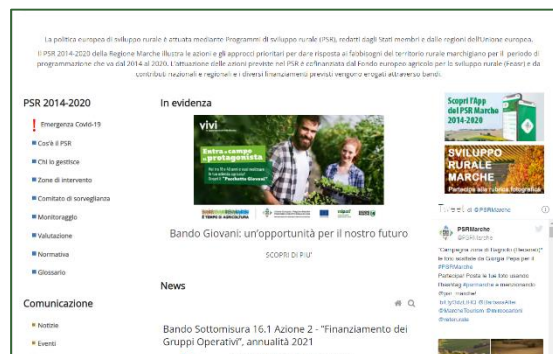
La politica europea di sviluppo rurale è attuata mediante Programmi di sviluppo rurale (PSR), redatti dagli Stati membri e dalle regioni dell'Unione europea.

Il PSR 2014-2020 della Regione Marche illustra le azioni e gli approcci prioritari per dare risposta ai fabbisogni del territorio rurale marchigiano per il periodo di programmazione che va dal 2014 al 2020. L'attuazione delle azioni previste nel PSR è cofinanziata dal Fondo europeo agricolo per lo sviluppo rurale (Feasr) e da contributi nazionali e regionali e i diversi finanziamenti previsti vengono erogati attraverso bandi.

PSR 2014-2020

Emergenza Covid-19

Cos'è il PSR

Chi lo gestisce

Zone di intervento

Comitato di sorveglianza

Monitoraggio

Valutazione

Normative

Glossario

Comunicazione

Notizie

Eventi

In evidenza

vivi

Entra in campo da protagonista

Bando Giovani: un'opportunità per il nostro futuro

SCOPRI DI PIU'

News

Bando Sottomisura 16.1 Azione 2 - "Finanziamento dei Gruppi Operativi", annualità 2021

Scopri l'App del PSR Marche 2014-2020

SVILUPPO RURALE MARCHE

Partecipa alla rubrica fotografica

Tweet di @PSRMarche

PSRMarche

"Campagna come di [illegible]" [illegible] #PSRMarche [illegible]